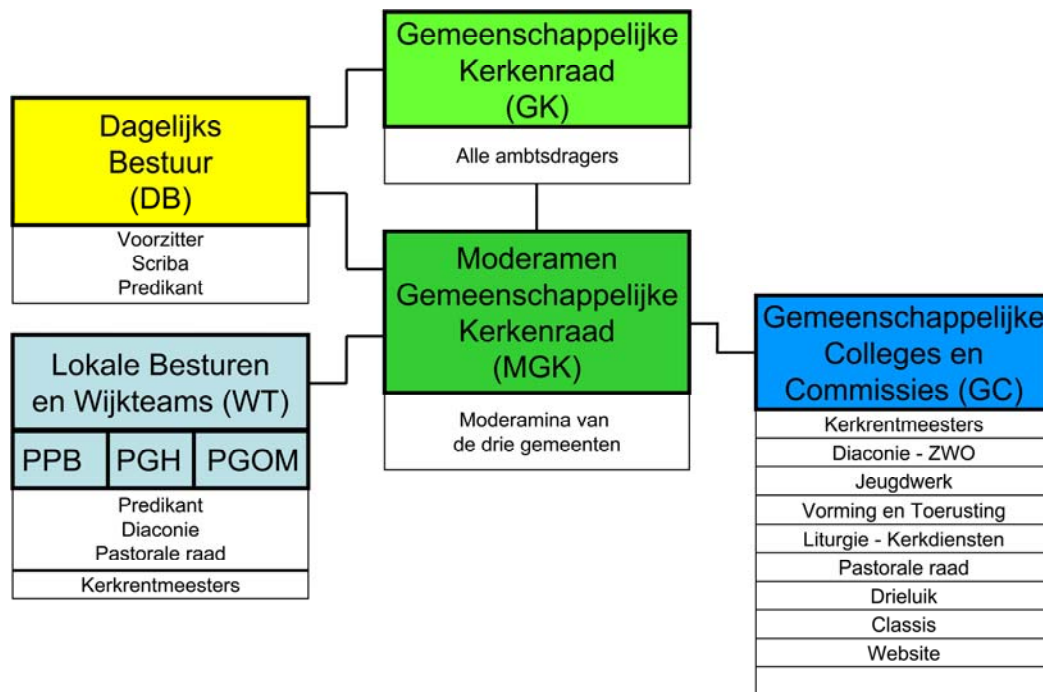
Gemeenschappelijke Kerkenraad (GK)

Alle ambtsdragers

Dagelijks Bestuur (DB)

Voorzitter
Scriba
Predikant

Moderamen Gemeenschappelijke Kerkenraad (MGK)

Moderamina van de drie gemeenten

Lokale Besturen en Wijkteams (WT)

PPB
PGH
PGOM

Predikant
Diaconie
Pastorale raad

Kerkrentmeesters

Gemeenschappelijke Colleges en Commissies (GC)

Kerkrentmeesters
Diaconie - ZWO
Jeugdwerk
Vorming en Toerusting
Liturgie - Kerkdiensten
Pastorale raad
Drieluik
Classis
Website